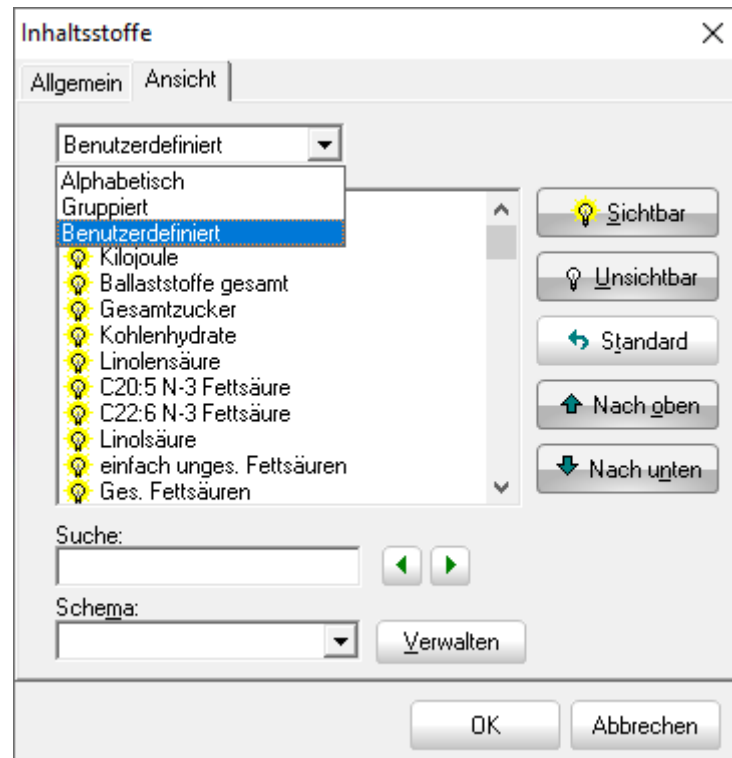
Inhaltsstoffe

Allgemein Ansicht

Benutzerdefiniert

Alphabetisch
Gruppiert
Benutzerdefiniert
Kilojoule
Ballaststoffe gesamt
Gesamtzucker
Kohlenhydrate
Linolensäure
C20:5 N-3 Fettsäure
C22:6 N-3 Fettsäure
Linolsäure
einfach unges. Fettsäuren
Ges. Fettsäuren

Sichtbar
Unsichtbar
Standard
Nach oben
Nach unten

Suche:

Schema:

Verwalten

OK
Abbrechen